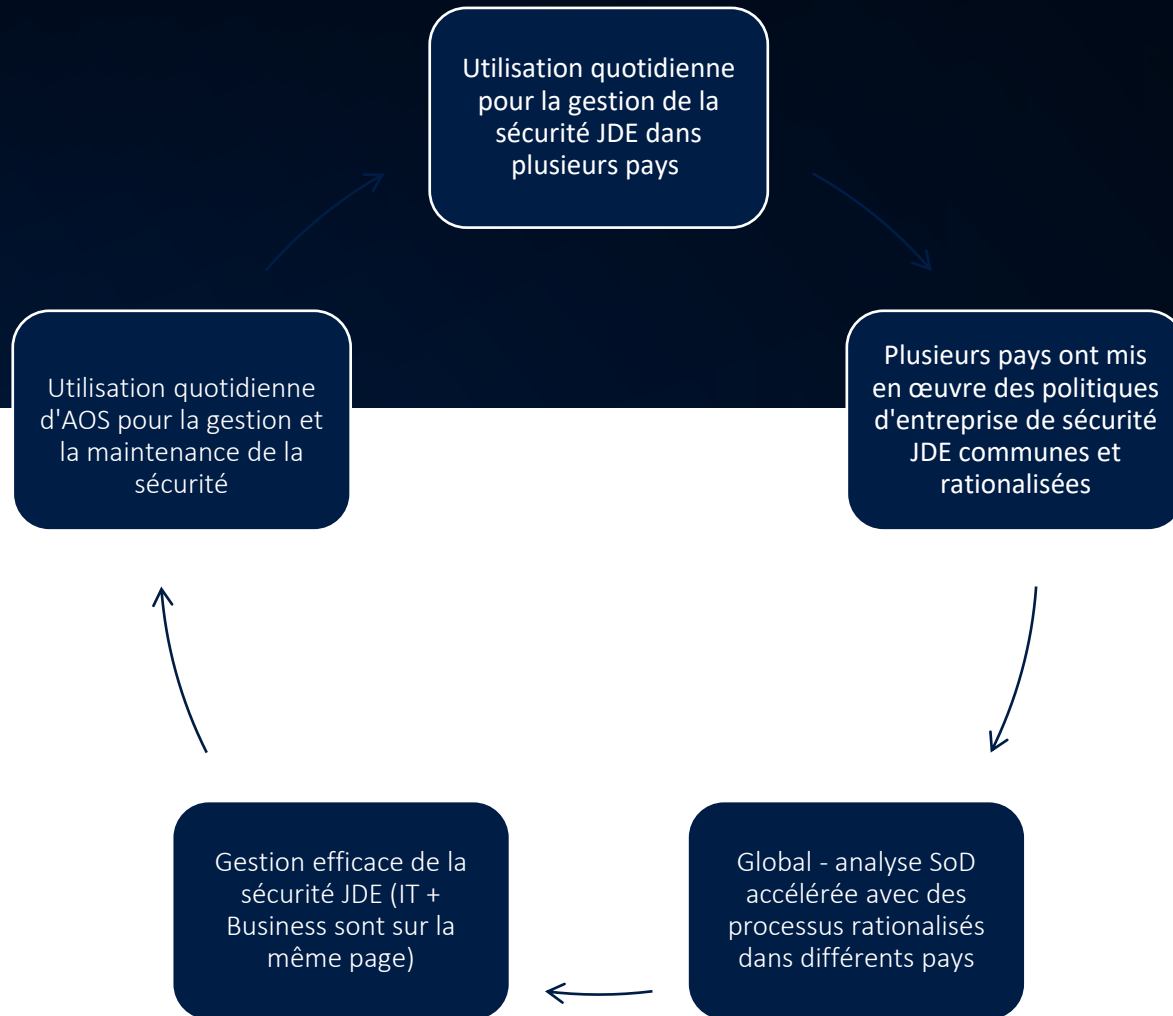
Utilisation quotidienne pour la gestion de la sécurité JDE dans plusieurs pays

Plusieurs pays ont mis en œuvre des politiques d'entreprise de sécurité JDE communes et rationalisées

Global - analyse SoD accélérée avec des processus rationalisés dans différents pays

Gestion efficace de la sécurité JDE (IT + Business sont sur la même page)

Utilisation quotidienne d'AOS pour la gestion et la maintenance de la sécurité